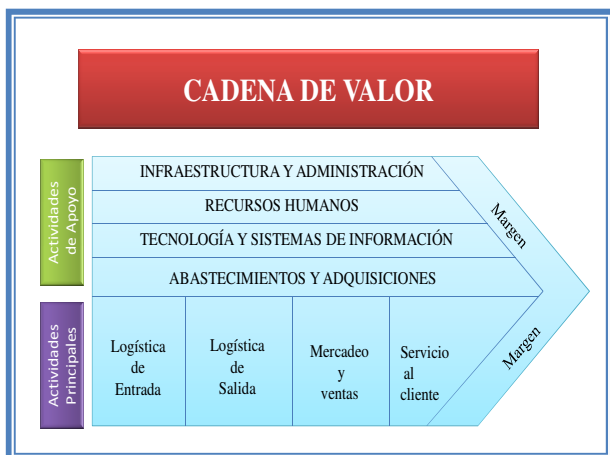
CADENA DE VALOR

Actividades de Apoyo

INFRAESTRUCTURA Y ADMINISTRACIÓN

RECURSOS HUMANOS

TECNOLOGÍA Y SISTEMAS DE INFORMACIÓN

ABASTECIMIENTOS Y ADQUISICIONES

Margen

Actividades Principales

Logística de Entrada

Logística de Salida

Mercadeo y ventas

Servicio al cliente

Margen